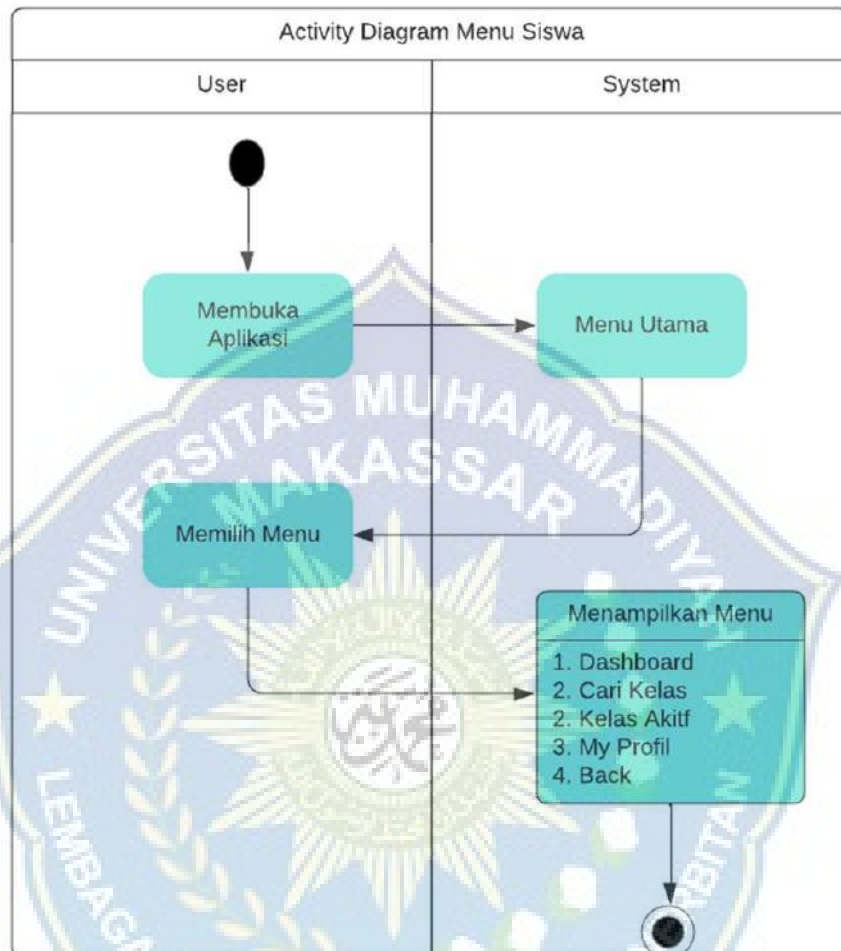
Activity Diagram Menu Siswa

User

System

Membuka Aplikasi

Menu Utama

Memilih Menu

Menampilkan Menu

1. Dashboard
2. Cari Kelas
2. Kelas Akitf
3. My Profil
4. Back

UNIVERSITAS MUHAMMADIYAH MAKASSAR

LEMBAGA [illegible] PENERBITAN